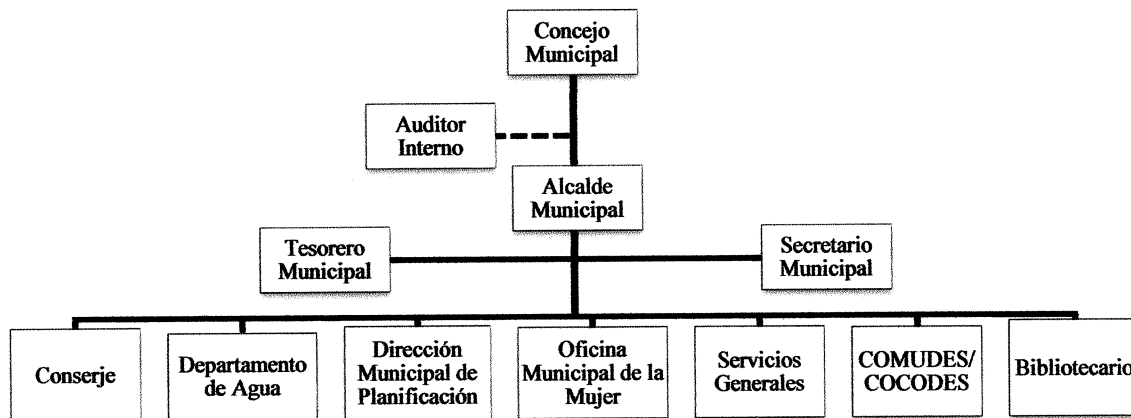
Concejo Municipal

Auditor Interno

Alcalde Municipal

Tesorero Municipal

Secretario Municipal

Conserje

Departamento de Agua

Dirección Municipal de Planificación

Oficina Municipal de la Mujer

Servicios Generales

COMUDES/ COCODES

Bibliotecario